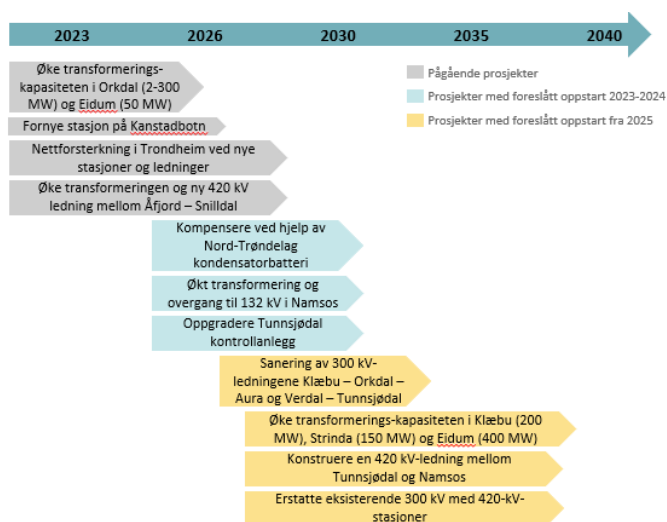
2023 2026 2030 2035 2040

Pågående prosjekter

Prosjekter med foreslått oppstart 2023-2024

Prosjekter med foreslått oppstart fra 2025

Øke transformeringskapasiteten i Orkdal (2-300 MW) og Eidum (50 MW)

Fornye stasjon på Kanstadbotn

Nettforsterkning i Trondheim ved nye stasjoner og ledninger

Øke transformeringen og ny 420 kV ledning mellom Åfjord – Snilldal

Kompensere ved hjelp av Nord-Trøndelag kondensatorbatteri

Økt transformering og overgang til 132 kV i Namsos

Oppgradere Tunnsjødal kontrollanlegg

Sanering av 300 kV-ledningene Klæbu – Orkdal – Aura og Verdal – Tunnsjødal

Øke transformerings-kapasiteten i Klæbu (200 MW), Strinda (150 MW) og Eidum (400 MW)

Konstruere en 420 kV-ledning mellom Tunnsjødal og Namsos

Erstatte eksisterende 300 kV med 420-kV-stasjoner